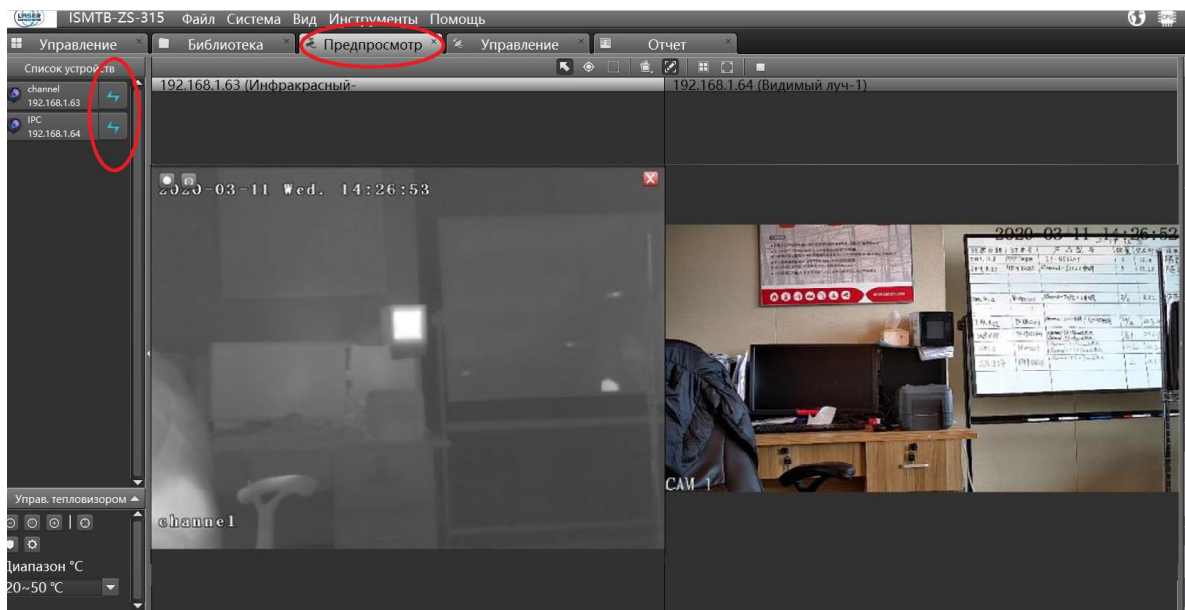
ISMTB-ZS-315 Файл Система Вид Инструменты Помощь

Управление
Библиотека
Предпросмотр
Управление
Отчет

Список устройств
channel
192.168.1.63
IPC
192.168.1.64

192.168.1.63 (Инфракрасный-
192.168.1.64 (Видимый луч-1)

2020-03-11 Wed. 14:26:53
channel1

2020-03-11 14:26:52
CAM 1

Управ. тепловизором
Диапазон °C
20~50 °C